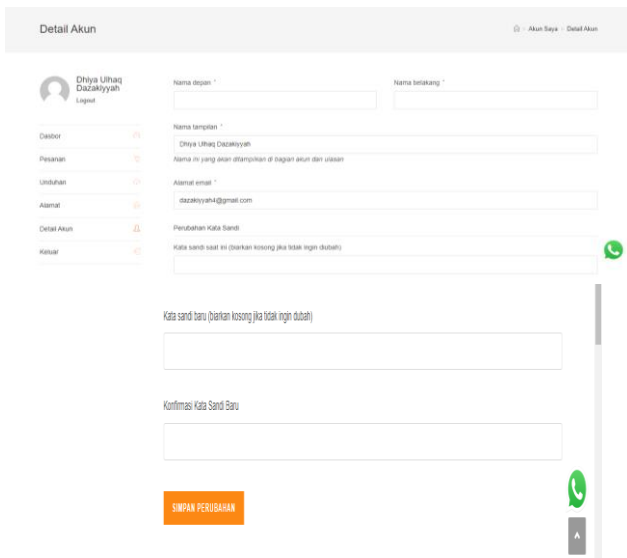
Detail Akun

Akun Saya > Detail Akun

Dhiya Ulhaq Dazakiyyah
Logout

Dasbor
Pesanan
Unduhan
Alamat
Detail Akun
Keluar

Nama depan *

Nama belakang *

Nama tampilan *

Dhiya Ulhaq Dazakiyyah

Nama ini yang akan ditampilkan di bagian akun dan ulasan

Alamat email *

dazakiyyah4@gmail.com

Perubahan Kata Sandi

Kata sandi saat ini (biarkan kosong jika tidak ingin diubah)

Kata sandi baru (biarkan kosong jika tidak ingin diubah)

Konfirmasi Kata Sandi Baru

SIMPAN PERUBAHAN